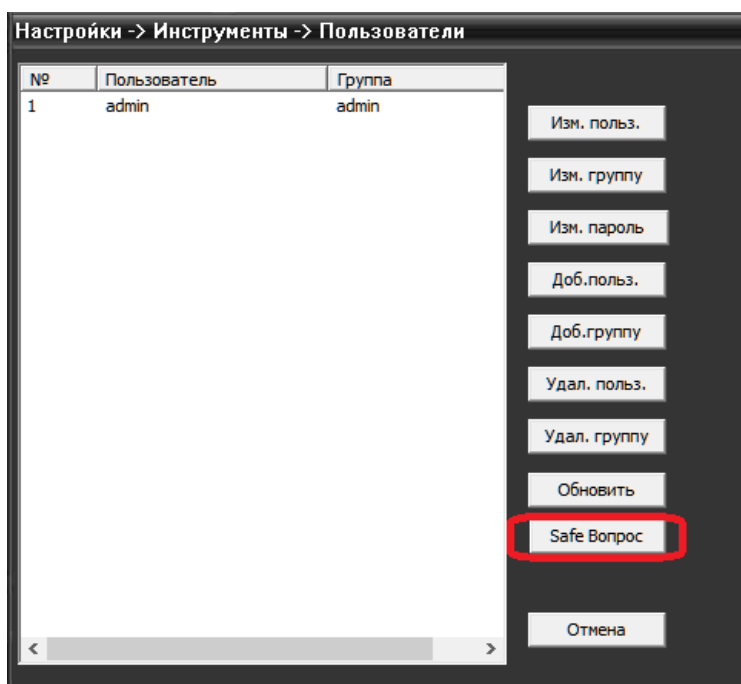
Настройки -> Инструменты -> Пользователи

| № | Пользователь | Группа |
|---|---|---|
| 1 | admin | admin |

Изм. польз.

Изм. группу

Изм. пароль

Доб.польз.

Доб.группу

Удал. польз.

Удал. группу

Обновить

Safe Вопрос

Отмена